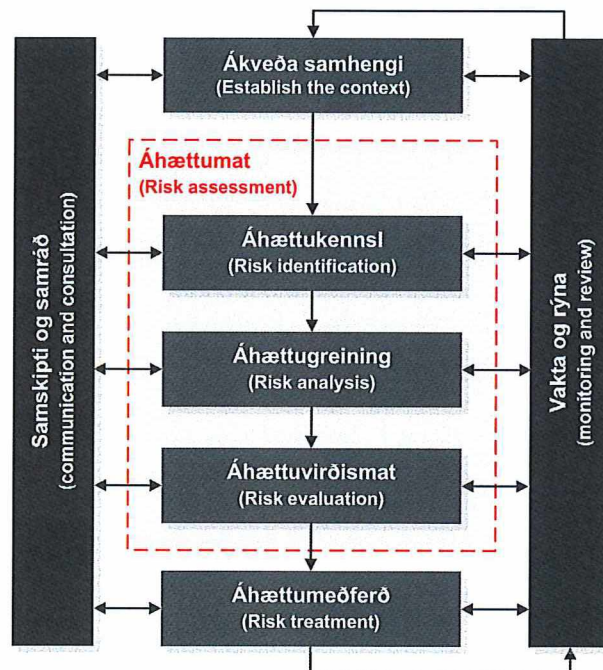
Samskipti og samráð
(communication and consultation)

Ákveða samhengi
(Establish the context)

Áhættumat
(Risk assessment)

Áhættukennsl
(Risk identification)

Áhættugreining
(Risk analysis)

Áhættuvirðismat
(Risk evaluation)

Áhættumeðferð
(Risk treatment)

Vakta og rýna
(monitoring and review)